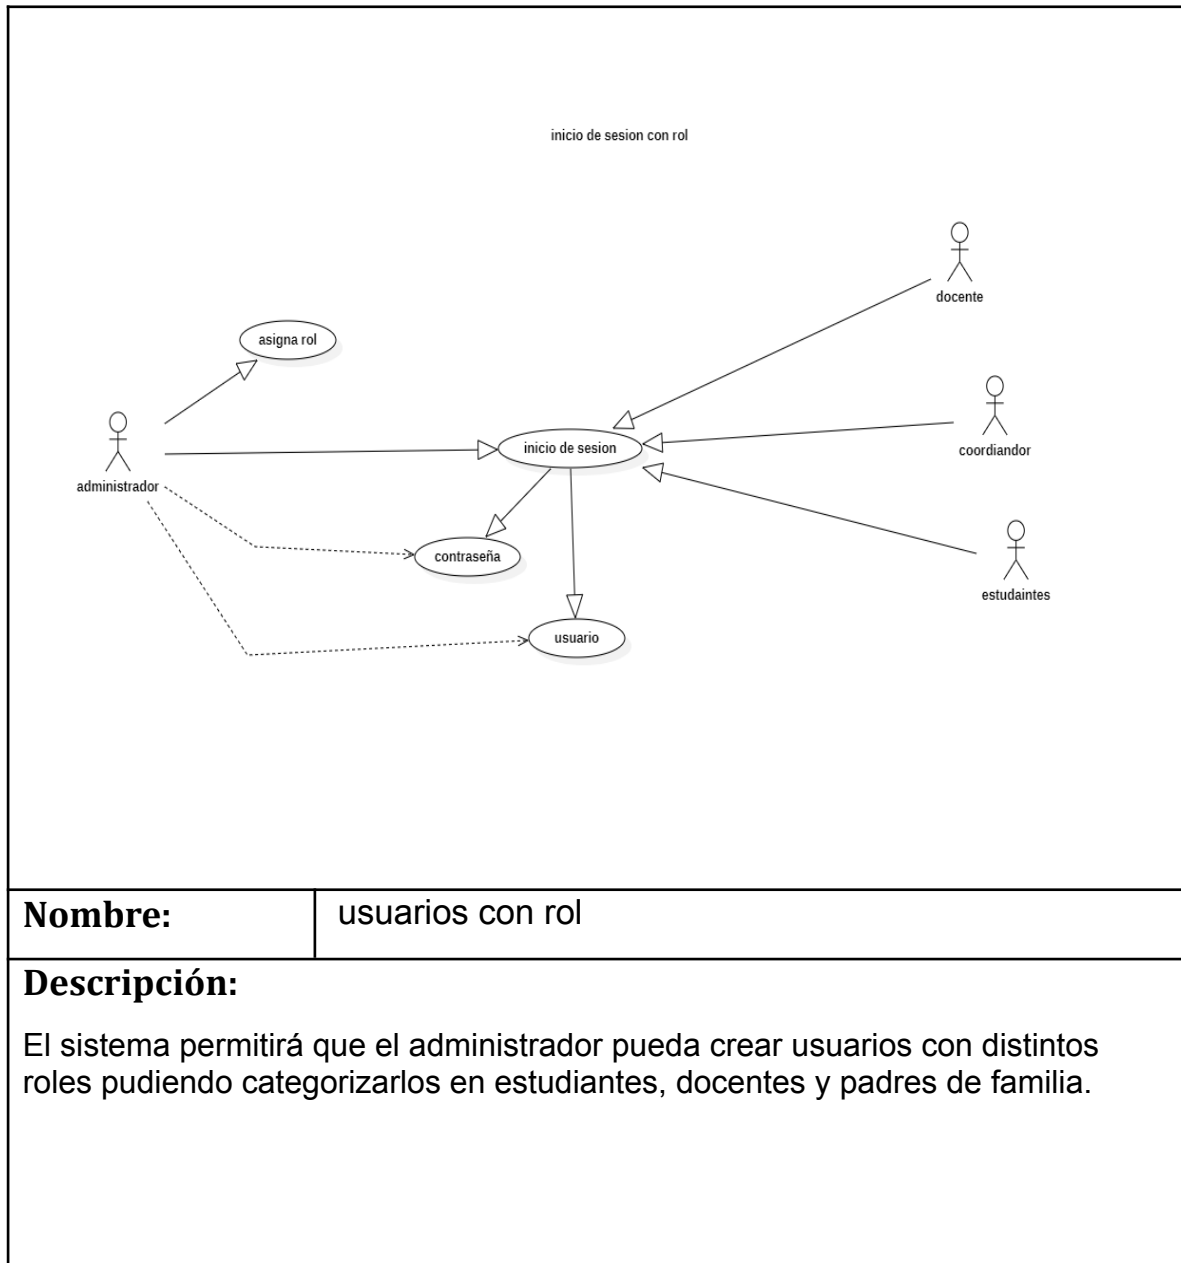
inicio de sesion con rol

docente

asigna rol

administrador

inicio de sesion

coordiandor

contraseña

estudaintes

usuario

| Nombre: | usuarios con rol |
|---|---|

Descripción:

El sistema permitirá que el administrador pueda crear usuarios con distintos roles pudiendo categorizarlos en estudiantes, docentes y padres de familia.